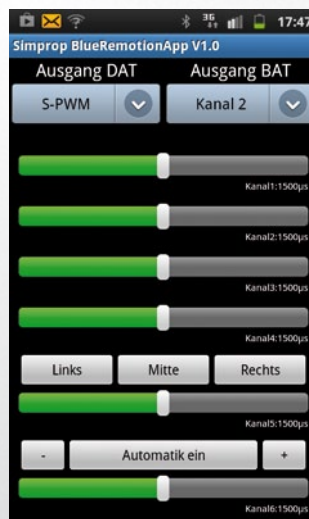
17:47

Simprop BlueRemotionApp V1.0

Ausgang DAT

Ausgang BAT

S-PWM

Kanal 2

Kanal1:1500µs

Kanal2:1500µs

Kanal3:1500µs

Kanal4:1500µs

Links

Mitte

Rechts

Kanal5:1500µs

-

Automatik ein

+

Kanal6:1500µs